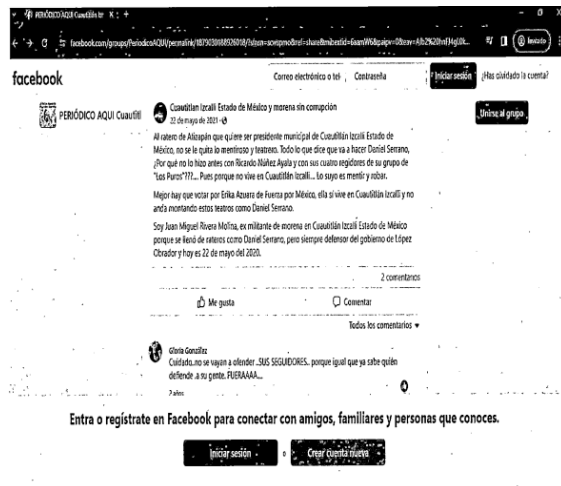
PERIÓDICO AQUI Cuautitlán Iz ×

facebook.com/groups/PeriodicoAQUI/permalink/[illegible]

facebook

Correo electrónico o tel

Contraseña

Iniciar sesión

¿Has olvidado la cuenta?

PERIÓDICO AQUI Cuautitl

Cuautitlan Izcalli Estado de México y morena sin corrupción

22 de mayo de 2021

Unirse al grupo

Al ratero de Atizapán que quiere ser presidente municipal de Cuautitlán Izcalli Estado de México, no se le quita lo mentiroso y teatrero. Todo lo que dice que va a hacer Daniel Serrano, ¿Por qué no lo hizo antes con Ricardo Núñez Ayala y con sus cuatro regidores de su grupo de "Los Puros"???... Pues porque no vive en Cuautitlán Izcalli... Lo suyo es mentir y robar.

Mejor hay que votar por Erika Azuara de Fuerza por México, ella si vive en Cuautitlán Izcalli y no anda montando estos teatros como Daniel Serrano.

Soy Juan Miguel Rivera Molina, ex militante de morena en Cuautitlán Izcalli Estado de México porque se llenó de rateros como Daniel Serrano, pero siempre defensor del gobierno de López Obrador y hoy es 22 de mayo del 2020.

2 comentarios

Me gusta

Comentar

Todos los comentarios

Gloria González

Cuidado..no se vayan a ofender ..SUS SEGUIDORES.. porque igual que ya sabe quién defiende a su gente. FUERAAAA....

2 años

Entra o regístrate en Facebook para conectar con amigos, familiares y personas que conoces.

Iniciar sesión

o

Crear cuenta nueva